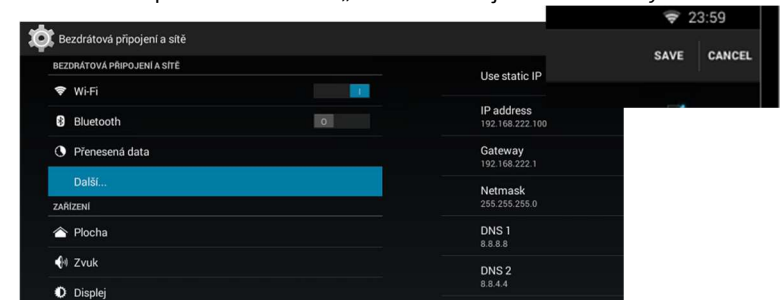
Bezdrátová připojení a sítě

BEZDRÁTOVÁ PŘIPOJENÍ A SÍTĚ

Wi-Fi

I

Bluetooth

O

Přenesená data

Další...

ZAŘÍZENÍ

Plocha

Zvuk

Displej

Use static IP

IP address
192.168.222.100

Gateway
192.168.222.1

Netmask
255.255.255.0

DNS 1
8.8.8.8

DNS 2
8.8.4.4

23:59

SAVE

CANCEL